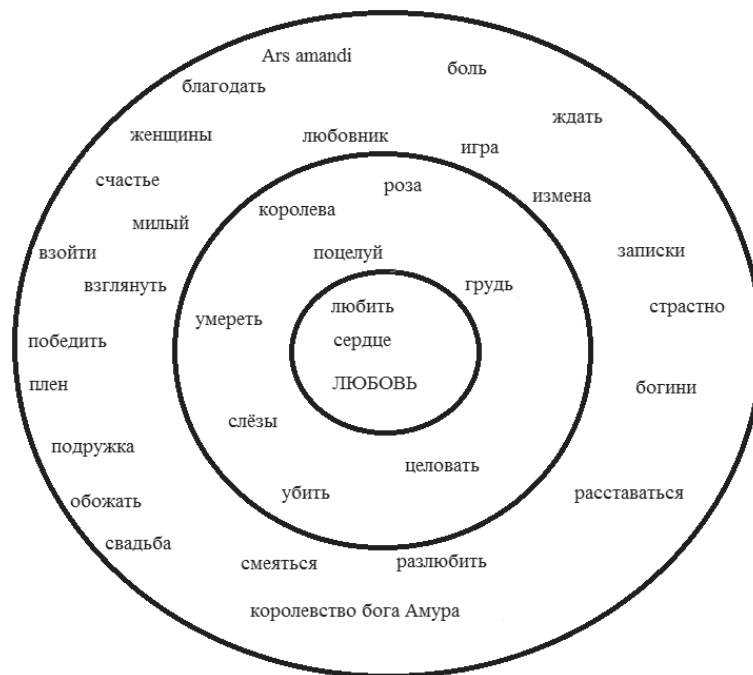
Ars amandi
боль
благодать
ждать
женщины
любовник
игра
счастье
роза
измена
милый
королева
взойти
записки
поцелуй
взглянуть
грудь
любить
страстно
умереть
победить
сердце
ЛЮБОВЬ
плен
богини
слёзы
подружка
целовать
убить
расставаться
обожать
свадьба
смеяться
разлюбить
королевство бога Амура